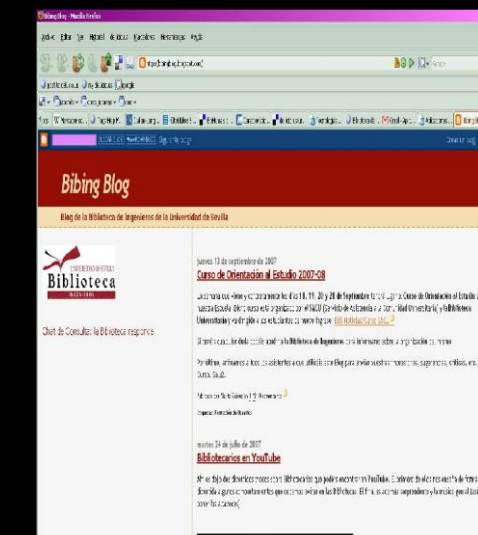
Bibing Blog - Mozilla Firefox

Archivo Editar Ver Historial Marcadores Herramientas Ayuda

http://bibing.blogspot.com/

Bibing Blog

Blog de la Biblioteca de Ingenieros de la Universidad de Sevilla

Biblioteca

Chat de Consulta: la Biblioteca responde

jueves 13 de septiembre de 2007

Curso de Orientación al Estudio 2007-08

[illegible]

martes 24 de julio de 2007

Bibliotecarios en YouTube

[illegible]